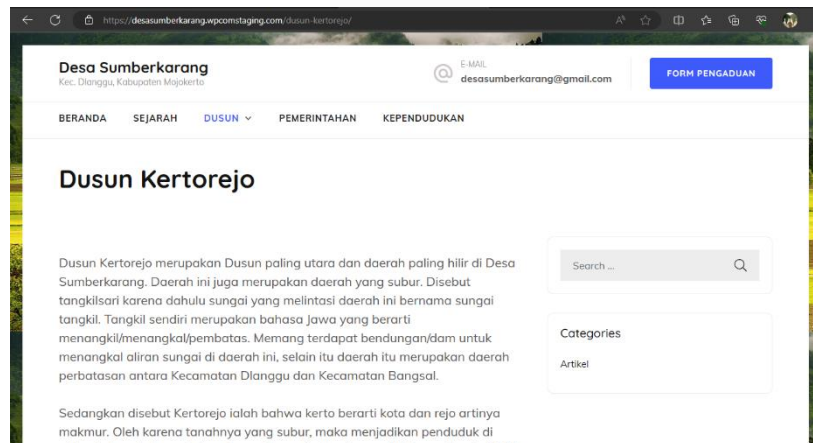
https://desasumberkarang.wpcomstaging.com/dusun-kertorejo/

Desa Sumberkarang
Kec. Dlanggu, Kabupaten Mojokerto

E-MAIL
desasumberkarang@gmail.com

FORM PENGADUAN

BERANDA SEJARAH DUSUN PEMERINTAHAN KEPENDUDUKAN

Dusun Kertorejo

Dusun Kertorejo merupakan Dusun paling utara dan daerah paling hilir di Desa Sumberkarang. Daerah ini juga merupakan daerah yang subur. Disebut tangkilsari karena dahulu sungai yang melintasi daerah ini bernama sungai tangkil. Tangkil sendiri merupakan bahasa Jawa yang berarti menangkil/menangkal/pembatas. Memang terdapat bendungan/dam untuk menangkal aliran sungai di daerah ini, selain itu daerah itu merupakan daerah perbatasan antara Kecamatan Dlanggu dan Kecamatan Bangsal.

Sedangkan disebut Kertorejo ialah bahwa kerto berarti kota dan rejo artinya makmur. Oleh karena tanahnya yang subur, maka menjadikan penduduk di

Search ...

Categories

Artikel